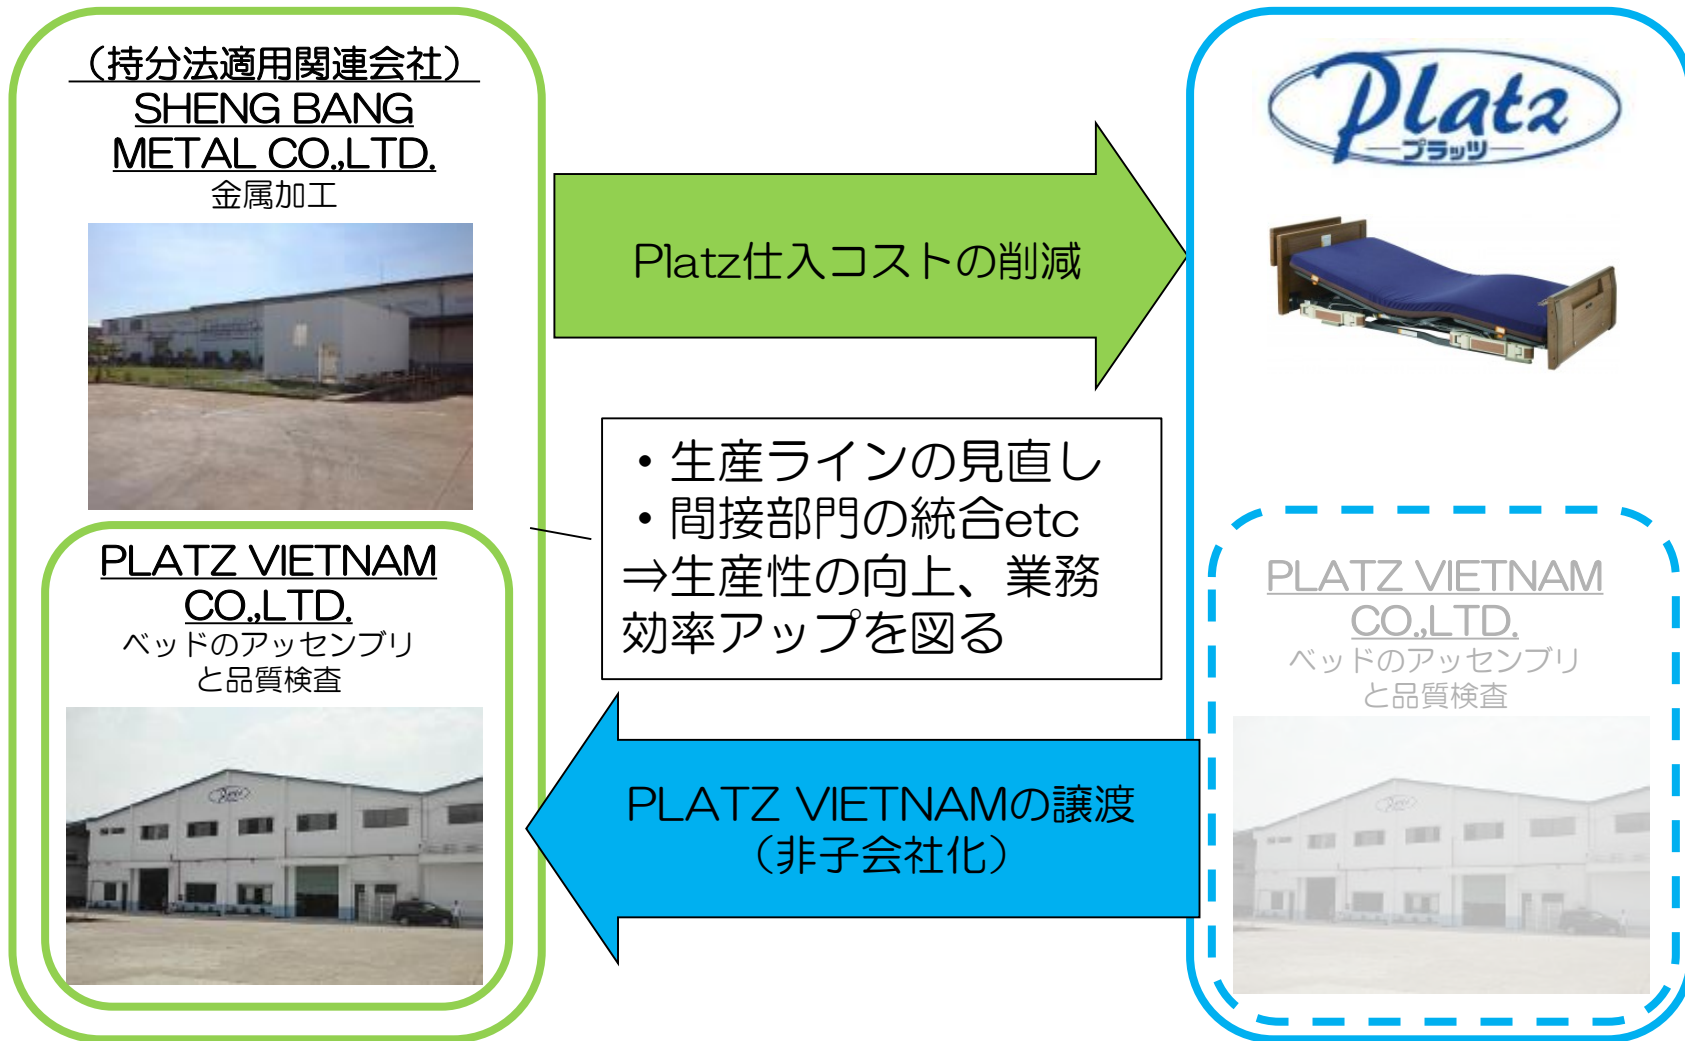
（持分法適用関連会社）
SHENG BANG METAL CO.,LTD.
金属加工

PLATZ VIETNAM CO.,LTD.
ベッドのアッセンブリ
と品質検査

Platz仕入コストの削減

・生産ラインの見直し
・間接部門の統合etc
⇒生産性の向上、業務効率アップを図る

PLATZ VIETNAMの譲渡
（非子会社化）

Platz
プラッツ

PLATZ VIETNAM CO.,LTD.
ベッドのアッセンブリ
と品質検査